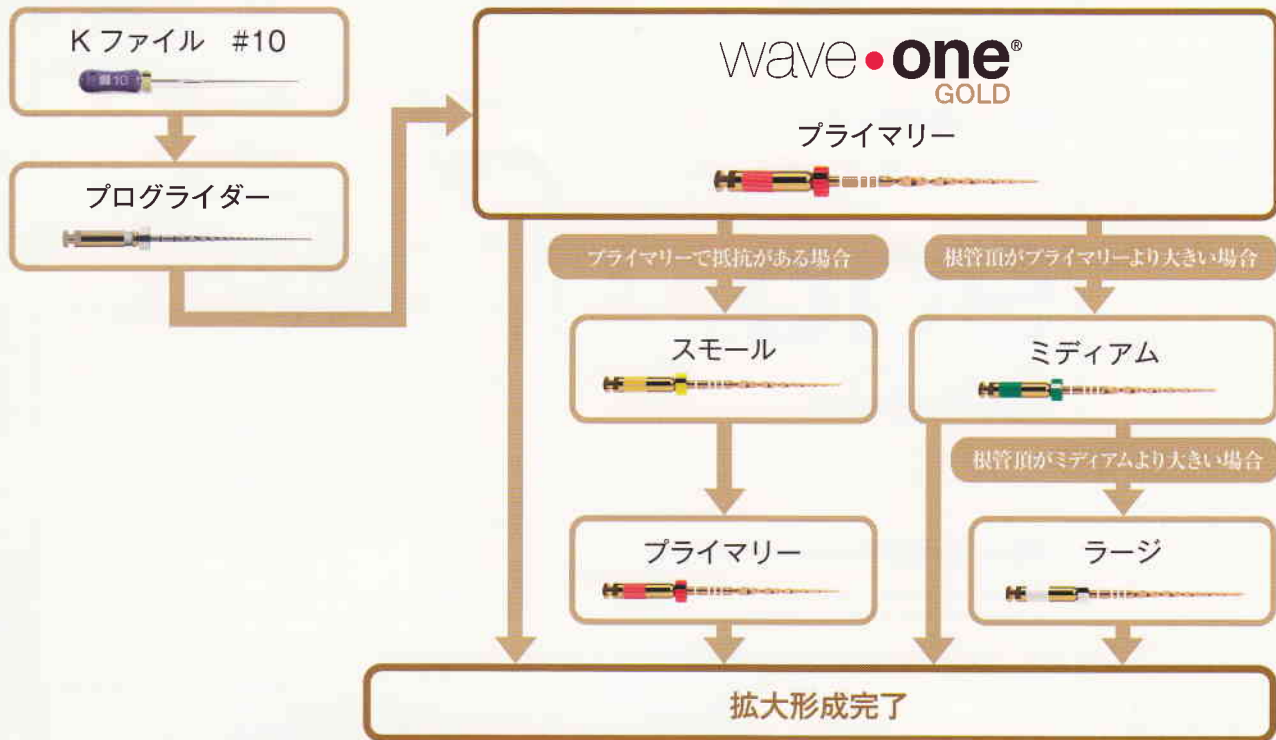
K ファイル #10

10

プログライダー

wave•one®
GOLD

プライマリー

プライマリーで抵抗がある場合

根管頂がプライマリーより大きい場合

スモール

ミディアム

根管頂がミディアムより大きい場合

プライマリー

ラージ

拡大形成完了